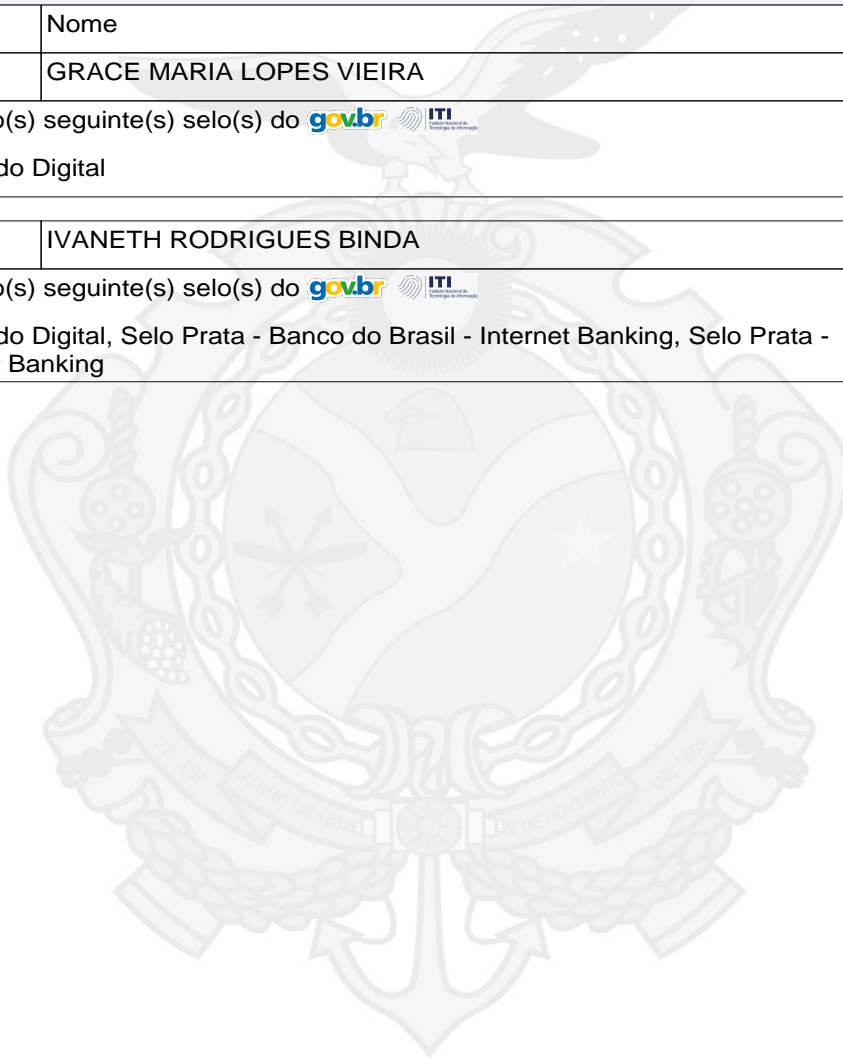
| | Nome |
|---|---|
| | GRACE MARIA LOPES VIEIRA |

o(s) seguinte(s) selo(s) do gov.br ITI Instituto Nacional de Tecnologia da Informação

do Digital

| | IVANETH RODRIGUES BINDA |
|---|---|

o(s) seguinte(s) selo(s) do gov.br ITI Instituto Nacional de Tecnologia da Informação

do Digital, Selo Prata - Banco do Brasil - Internet Banking, Selo Prata - Banking

22 DE JUNHO DE 1832 21 DE NOVEMBRO DE 1889